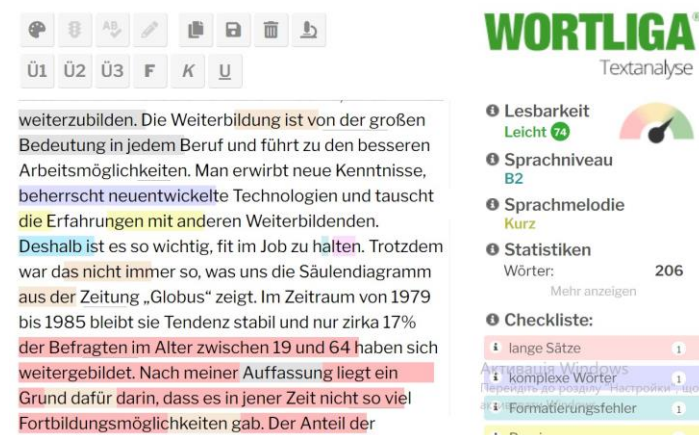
Ü1 Ü2 Ü3 F K U

weiterzubilden. Die Weiterbildung ist von der großen Bedeutung in jedem Beruf und führt zu den besseren Arbeitsmöglichkeiten. Man erwirbt neue Kenntnisse, beherrscht neuentwickelte Technologien und tauscht die Erfahrungen mit anderen Weiterbildenden. Deshalb ist es so wichtig, fit im Job zu halten. Trotzdem war das nicht immer so, was uns die Säulendiagramm aus der Zeitung „Globus“ zeigt. Im Zeitraum von 1979 bis 1985 bleibt sie Tendenz stabil und nur zirka 17% der Befragten im Alter zwischen 19 und 64 haben sich weitergebildet. Nach meiner Auffassung liegt ein Grund dafür darin, dass es in jener Zeit nicht so viel Fortbildungsmöglichkeiten gab. Der Anteil der

WORTLIGA
Textanalyse

Lesbarkeit
Leicht 74

Sprachniveau
B2

Sprachmelodie
Kurz

Statistiken
Wörter: 206
Mehr anzeigen

Checkliste:
lange Sätze 1
komplexe Wörter 1
Formatierungsfehler 1

Активация Windows
Перейдіть до розділу "Настройки", щоб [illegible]